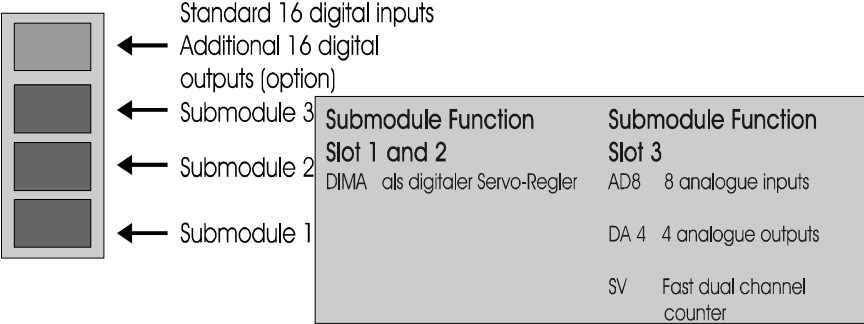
Standard 16 digital inputs
Additional 16 digital outputs (option)

Submodule 3

Submodule 2

Submodule 1

Submodule Function
Slot 1 and 2
DIMA als digitaler Servo-Regler

Submodule Function
Slot 3
AD8 8 analogue inputs

DA 4 4 analogue outputs

SV Fast dual channel counter